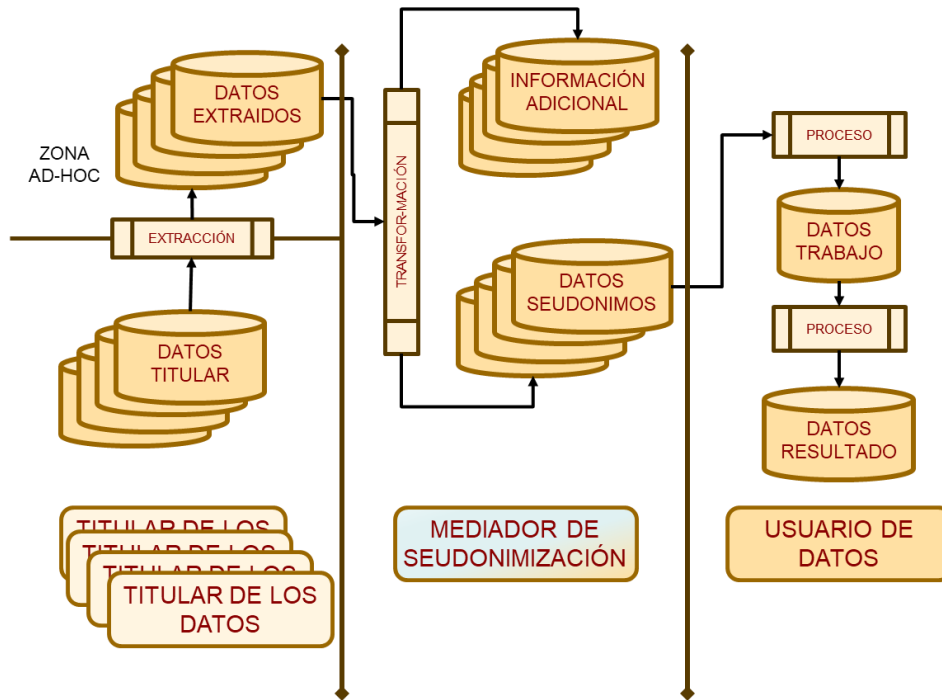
DATOS EXTRAIDOS

ZONA AD-HOC

EXTRACCIÓN

DATOS TITULAR

TRANSFOR-MACIÓN

INFORMACIÓN ADICIONAL

DATOS SEUDONIMOS

PROCESO

DATOS TRABAJO

PROCESO

DATOS RESULTADO

TITULAR DE LOS

TITULAR DE LOS

TITULAR DE LOS

TITULAR DE LOS DATOS

MEDIADOR DE SEUDONIMIZACIÓN

USUARIO DE DATOS